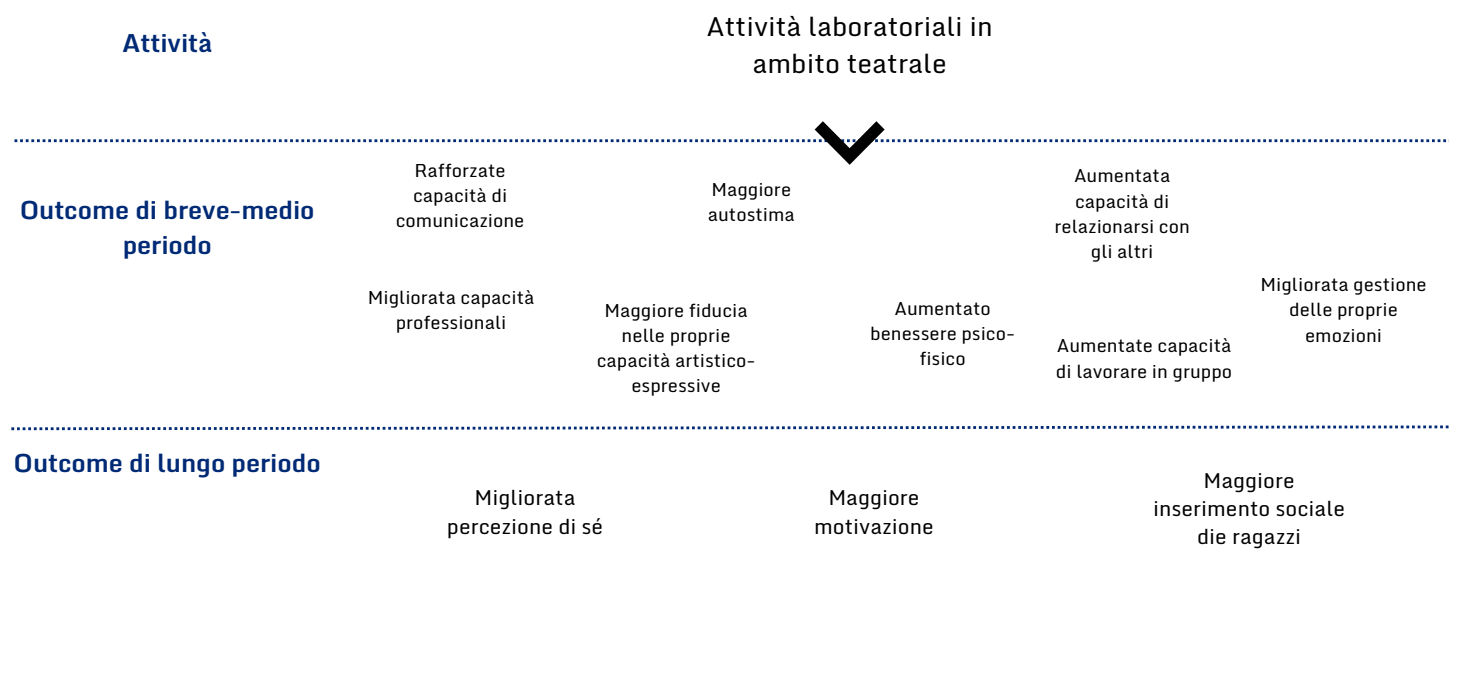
Attività

Attività laboratoriali in ambito teatrale

Outcome di breve-medio periodo

Rafforzate capacità di comunicazione

Maggiore autostima

Aumentata capacità di relazionarsi con gli altri

Migliorata capacità professionali

Maggiore fiducia nelle proprie capacità artistico-espressive

Aumentato benessere psico-fisico

Aumentate capacità di lavorare in gruppo

Migliorata gestione delle proprie emozioni

Outcome di lungo periodo

Migliorata percezione di sé

Maggiore motivazione

Maggiore inserimento sociale die ragazzi